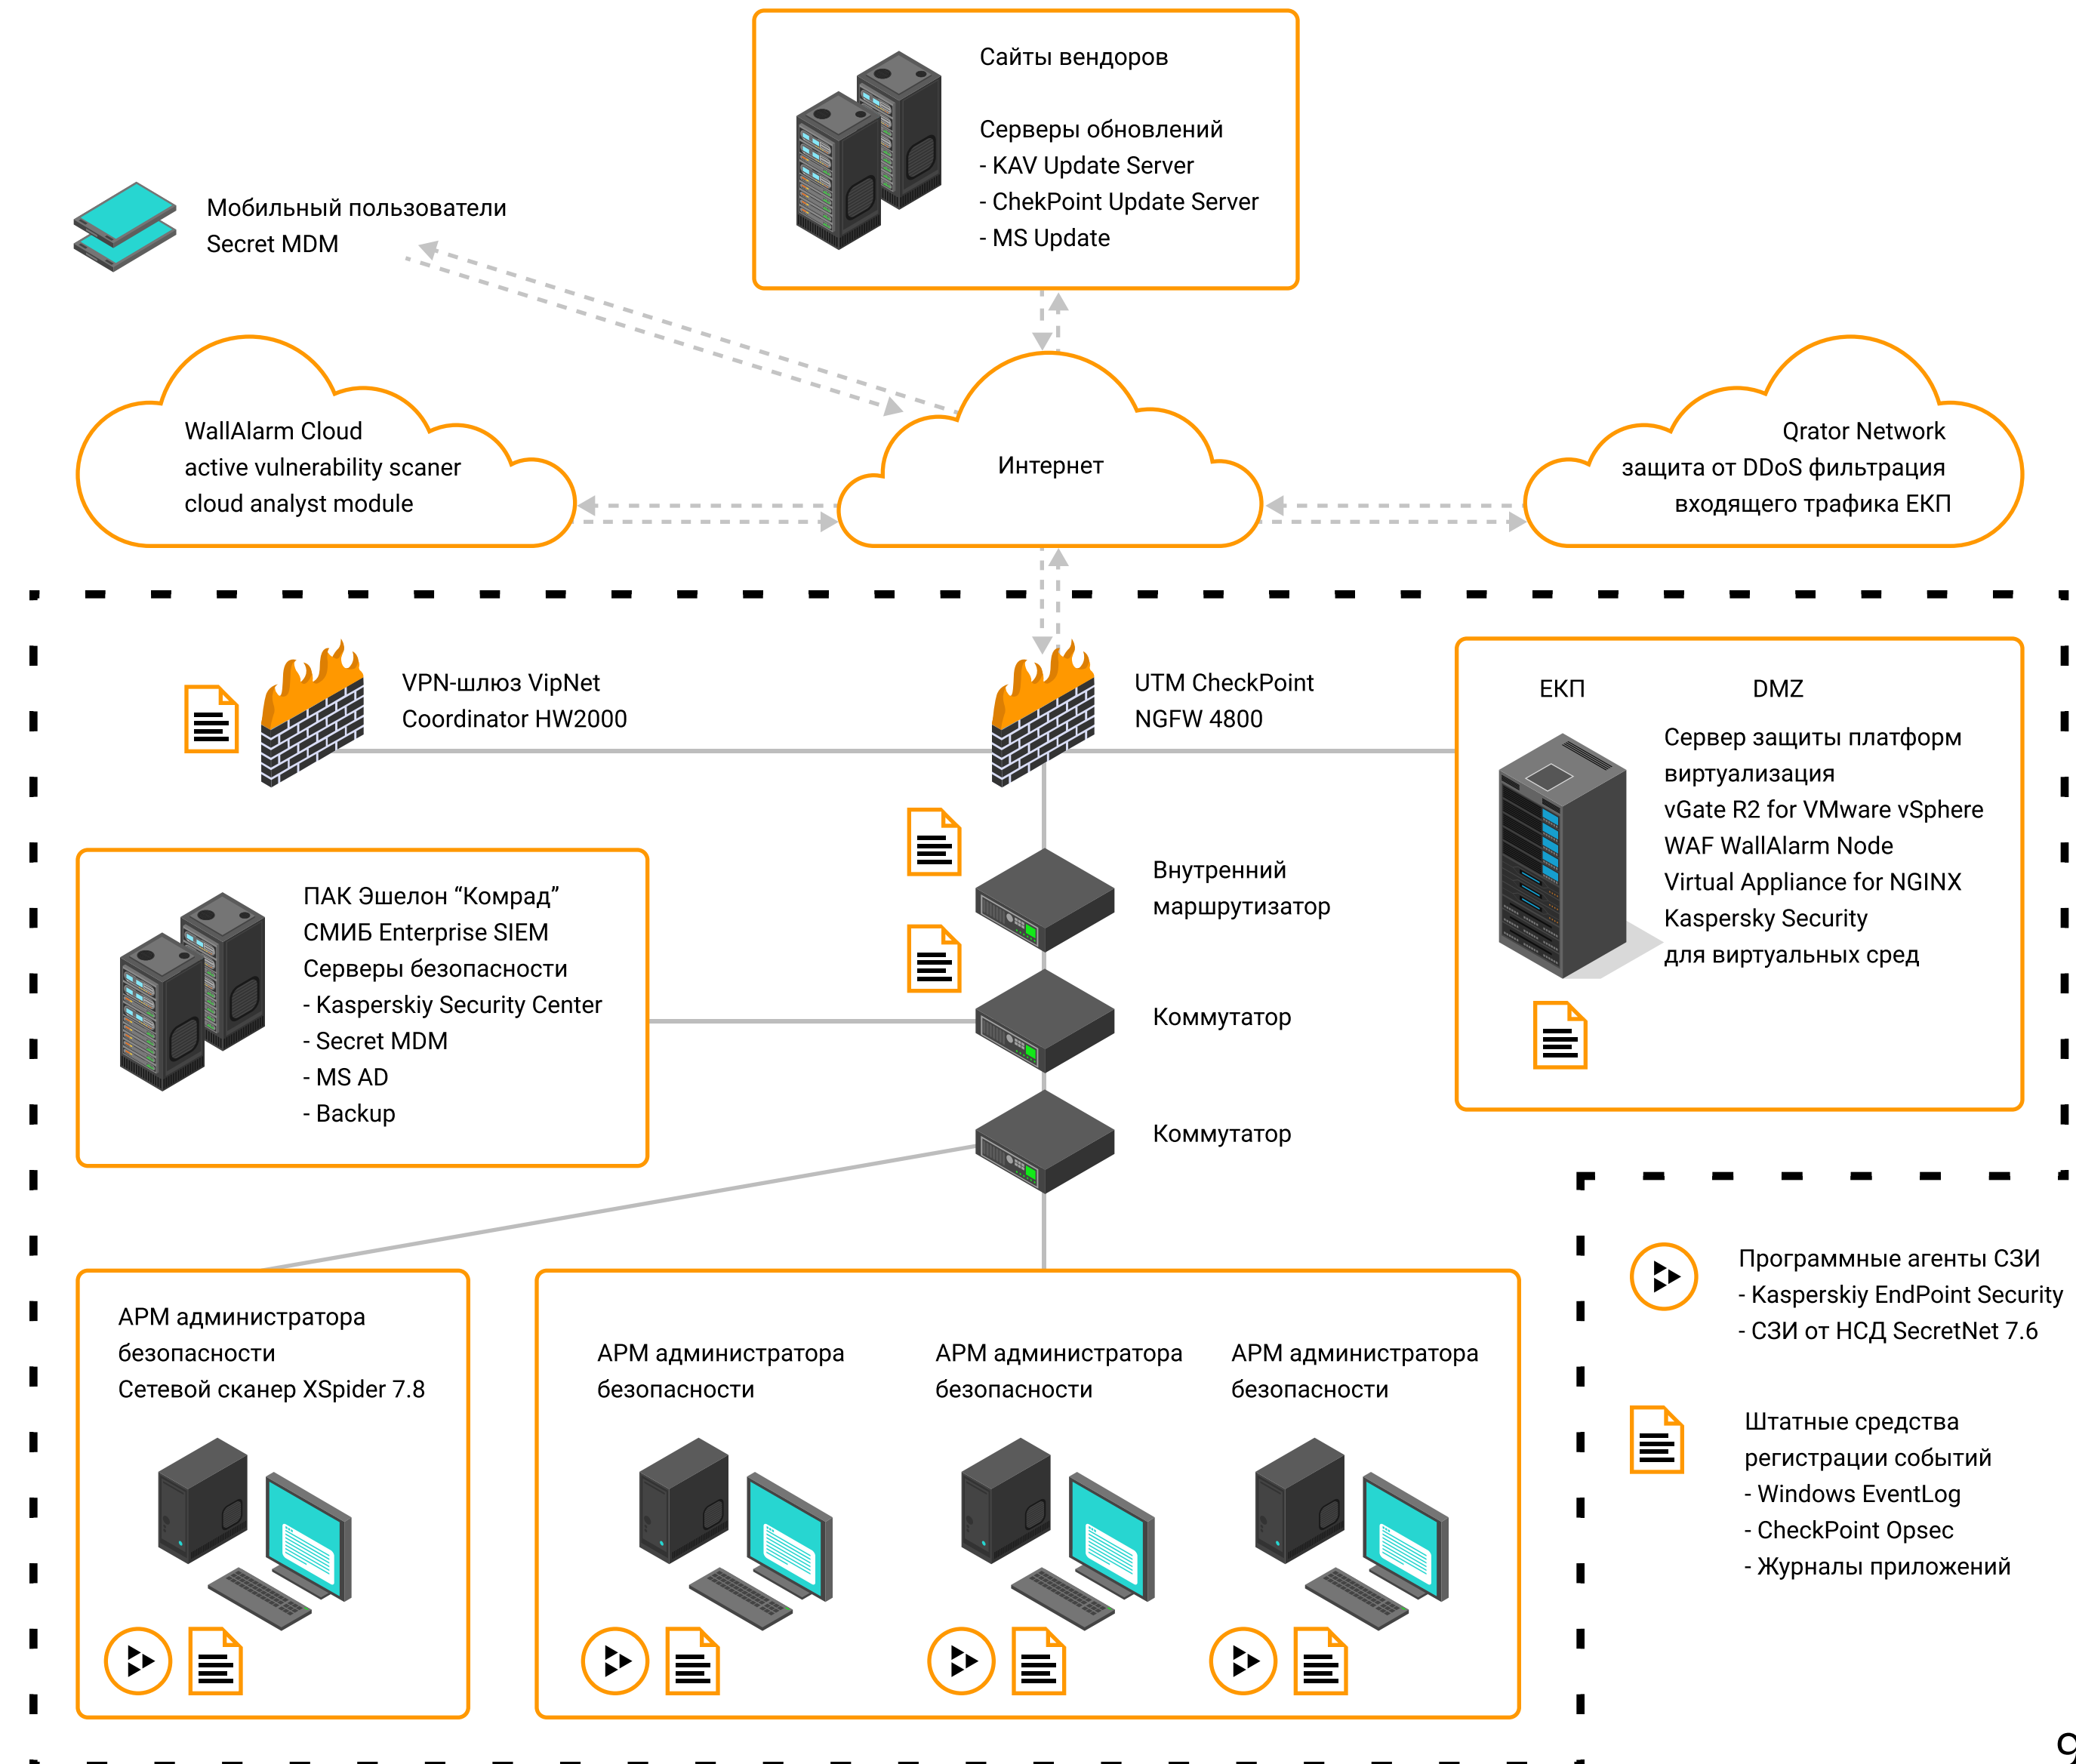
Сайты вендоров

Серверы обновлений
- KAV Update Server
- ChekPoint Update Server
- MS Update

Мобильный пользователи
Secret MDM

WallAlarm Cloud
active vulnerability scaner
cloud analyst module

Интернет

Qrator Network
защита от DDoS фильтрация
входящего трафика ЕКП

VPN-шлюз VipNet
Coordinator HW2000

UTM CheckPoint
NGFW 4800

ЕКП

DMZ

Сервер защиты платформ виртуализация
vGate R2 for VMware vSphere
WAF WallAlarm Node
Virtual Appliance for NGINX
Kaspersky Security
для виртуальных сред

ПАК Эшелон “Комрад”
СМИБ Enterprise SIEM
Серверы безопасности
- Kasperskiy Security Center
- Secret MDM
- MS AD
- Backup

Внутренний
маршрутизатор

Коммутатор

Коммутатор

Программные агенты СЗИ
- Kasperskiy EndPoint Security
- СЗИ от НСД SecretNet 7.6

Штатные средства
регистрации событий
- Windows EventLog
- CheckPoint Opsec
- Журналы приложений

АРМ администратора
безопасности
Сетевой сканер XSpider 7.8

АРМ администратора
безопасности

АРМ администратора
безопасности

АРМ администратора
безопасности